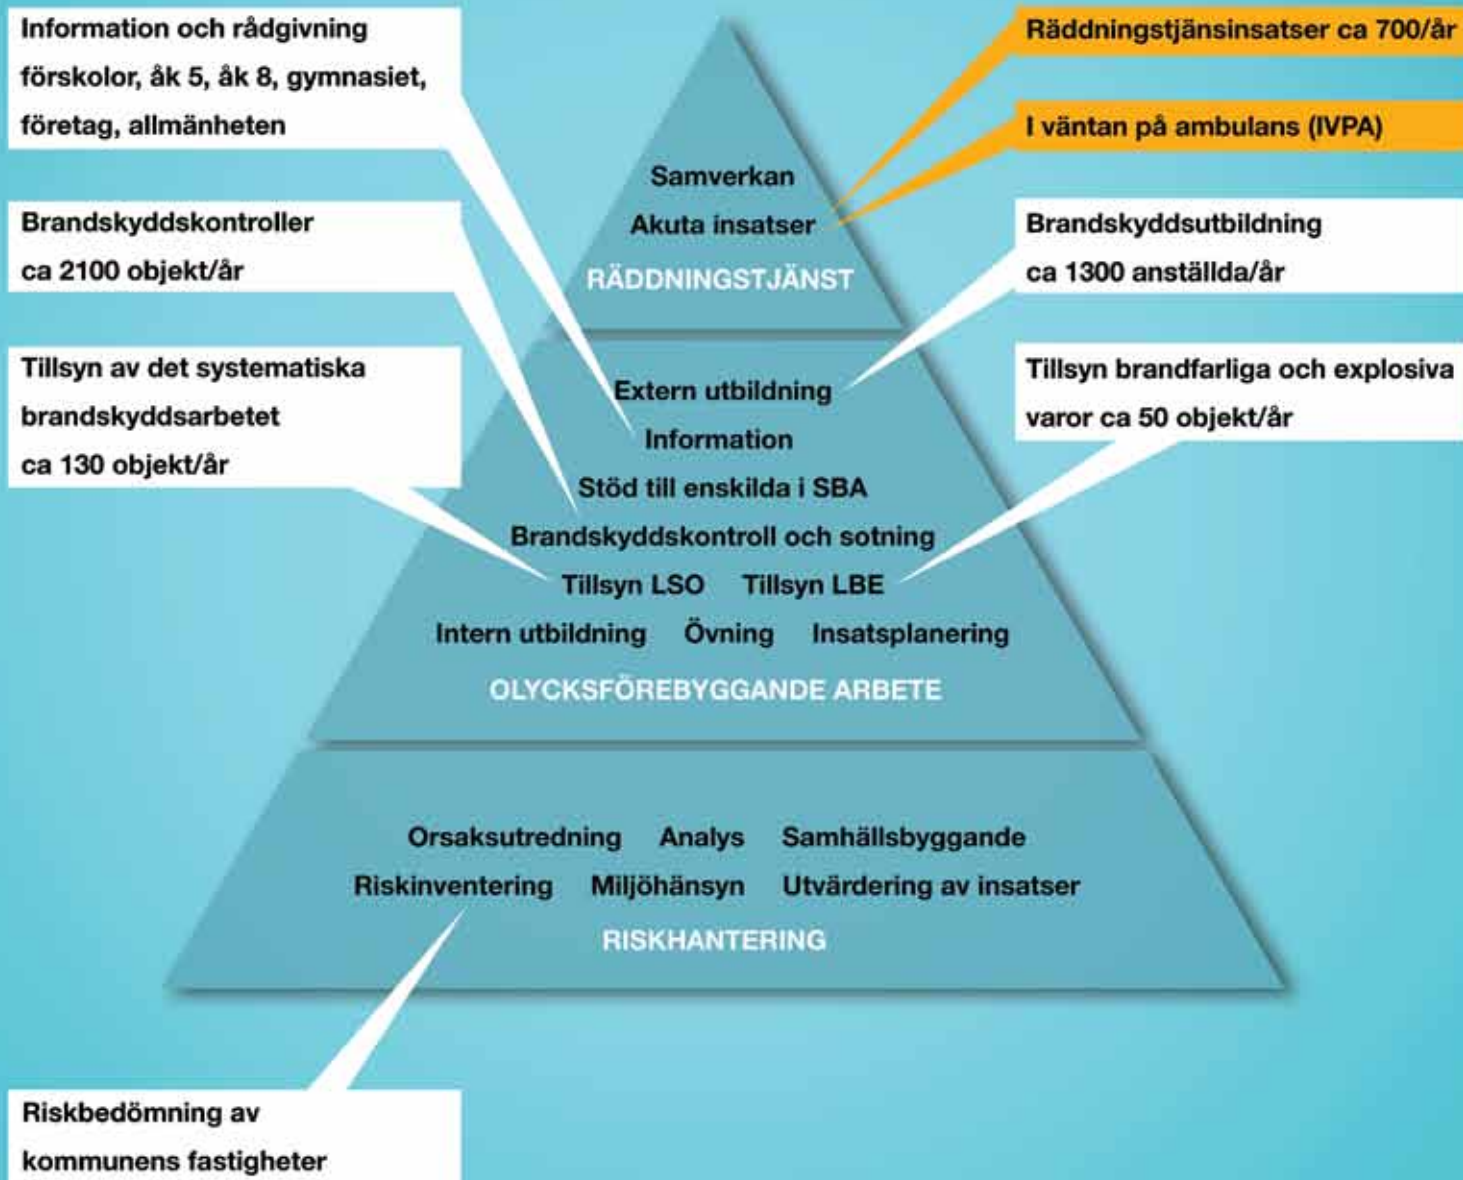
Information och rådgivning förskolor, åk 5, åk 8, gymnasiet, företag, allmänheten

Räddningstjänsinsatser ca 700/år

I väntan på ambulans (IVPA)

Samverkan
Akuta insatser
RÄDDNINGSTJÄNST

Brandskyddskontroller ca 2100 objekt/år

Brandskyddsutbildning ca 1300 anställda/år

Tillsyn av det systematiska brandskyddsarbetet ca 130 objekt/år

Tillsyn brandfarliga och explosiva varor ca 50 objekt/år

Extern utbildning
Information
Stöd till enskilda i SBA
Brandskyddskontroll och sotning
Tillsyn LSO Tillsyn LBE
Intern utbildning Övning Insatsplanering
OLYCKSFÖREBYGGANDE ARBETE

Orsaksutredning Analys Samhällsbyggande
Riskinventering Miljöhänsyn Utvärdering av insatser
RISKHANTERING

Riskbedömning av kommunens fastigheter